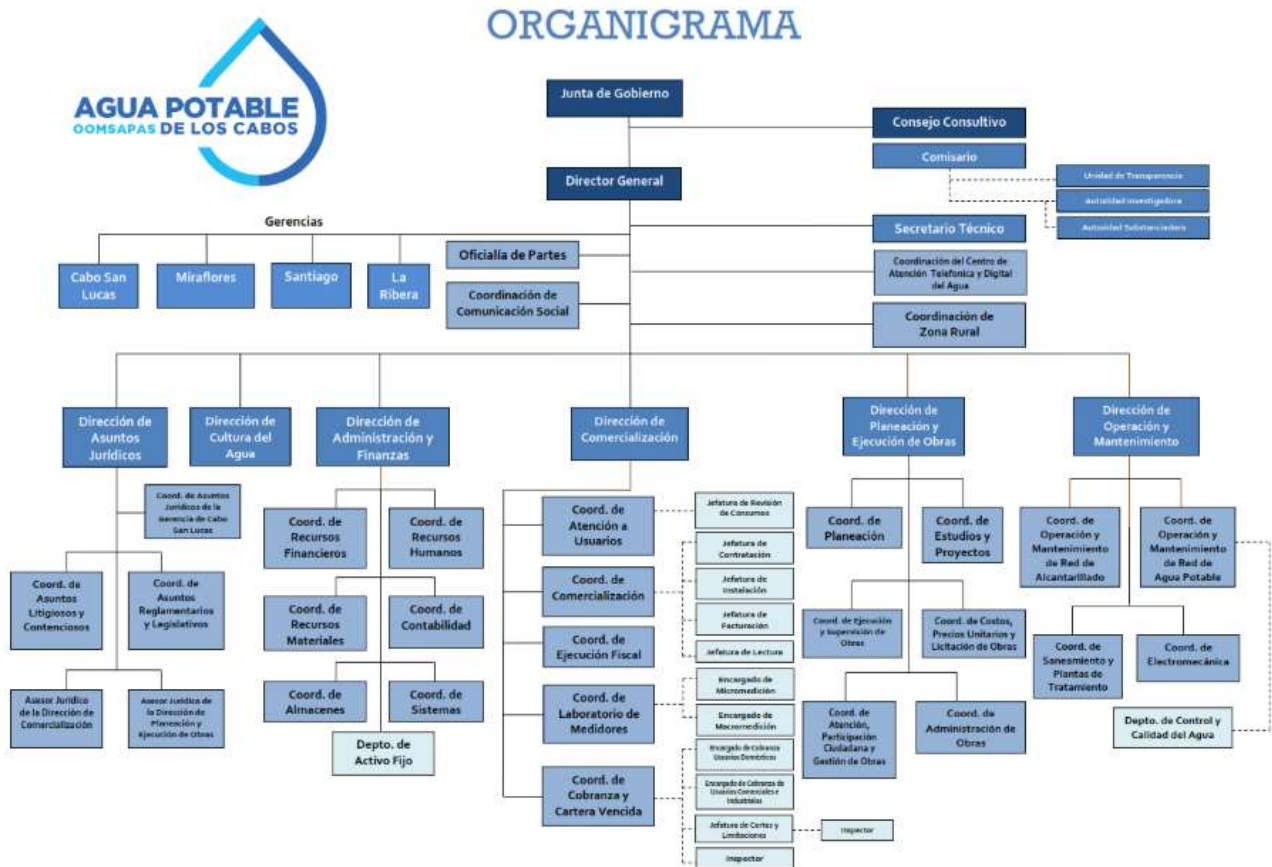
ORGANIGRAMA

AGUA POTABLE
OOMSAPAS DE LOS CABOS

Junta de Gobierno

Consejo Consultivo

Comisario

Unidad de Transparencia

Autoridad Investigadora

Autoridad Substanciadora

Director General

Secretario Técnico

Gerencias

Cabo San Lucas

Miraflores

Santiago

La Ribera

Oficialía de Partes

Coordinación de Comunicación Social

Coordinación del Centro de Atención Telefónica y Digital del Agua

Coordinación de Zona Rural

Dirección de Asuntos Jurídicos

Coord. de Asuntos Jurídicos de la Gerencia de Cabo San Lucas

Coord. de Asuntos Litigiosos y Contenciosos

Coord. de Asuntos Reglamentarios y Legislativos

Asesor Jurídico de la Dirección de Comercialización

Asesor Jurídico de la Dirección de Planeación y Ejecución de Obras

Dirección de Cultura del Agua

Dirección de Administración y Finanzas

Coord. de Recursos Financieros

Coord. de Recursos Humanos

Coord. de Recursos Materiales

Coord. de Contabilidad

Coord. de Almacenes

Coord. de Sistemas

Depto. de Activo Fijo

Dirección de Comercialización

Coord. de Atención a Usuarios

Jefatura de Revisión de Consumos

Coord. de Comercialización

Jefatura de Contratación

Jefatura de Instalación

Jefatura de Facturación

Jefatura de Lectura

Coord. de Ejecución Fiscal

Coord. de Laboratorio de Medidores

Encargado de Micromedición

Encargado de Macromedición

Coord. de Cobranza y Cartera Vencida

Encargado de Cobranza Usuarios Domésticos

Encargado de Cobranza de Usuarios Comerciales e Industriales

Jefatura de Cortes y Limitaciones

Inspector

Inspector

Dirección de Planeación y Ejecución de Obras

Coord. de Planeación

Coord. de Estudios y Proyectos

Coord. de Ejecución y Supervisión de Obras

Coord. de Costos, Precios Unitarios y Licitación de Obras

Coord. de Atención, Participación Ciudadana y Gestión de Obras

Coord. de Administración de Obras

Dirección de Operación y Mantenimiento

Coord. de Operación y Mantenimiento de Red de Alcantarillado

Coord. de Operación y Mantenimiento de Red de Agua Potable

Coord. de Saneamiento y Plantas de Tratamiento

Coord. de Electromecánica

Depto. de Control y Calidad del Agua